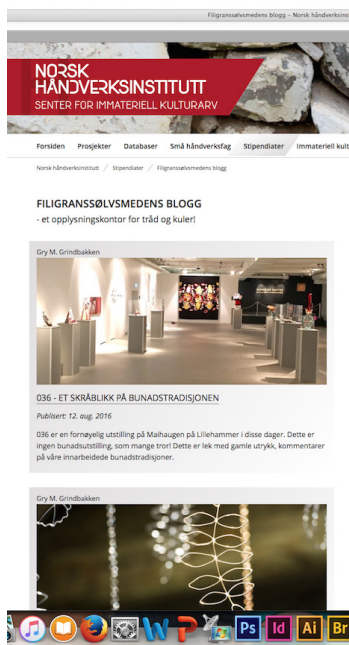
Filigranssølvsmedens blogg - Norsk håndverksinstitutt

NORSK HÅNDVERKSINSTITUTT
SENTER FOR IMMATERIELL KULTURARV

Forsiden Prosjekter Databaser Små håndverksfag Stipendiater Immateriell kult

Norsk håndverksinstitutt / Stipendiater / Filigranssølvsmedens blogg

FILIGRANSSØLVSMEDENS BLOGG
- et opplysningskontor for tråd og kuler!

Gry M. Grindbakken

036 - ET SKRÅBLIKK PÅ BUNADSTRADISJONEN

Publisert: 12. aug. 2016

036 er en fornøyelig utstilling på Maihaugen på Lillehammer i disse dager. Dette er ingen bunadsutstilling, som mange tror! Dette er lek med gamle utrykk, kommentarer på våre innarbeidede bunadstradisjoner.

Gry M. Grindbakken

Ps Id Ai Br